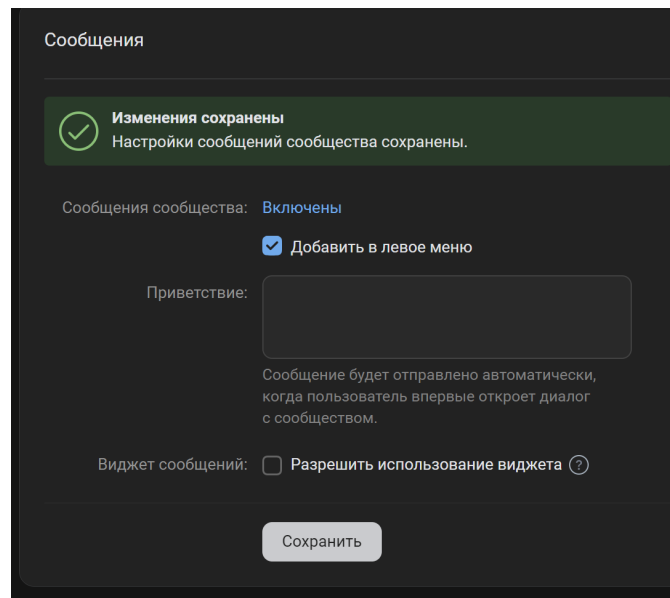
Сообщения

Изменения сохранены
Настройки сообщений сообщества сохранены.

Сообщения сообщества: Включены

Добавить в левое меню

Приветствие:

Сообщение будет отправлено автоматически, когда пользователь впервые откроет диалог с сообществом.

Виджет сообщений: Разрешить использование виджета ?

Сохранить